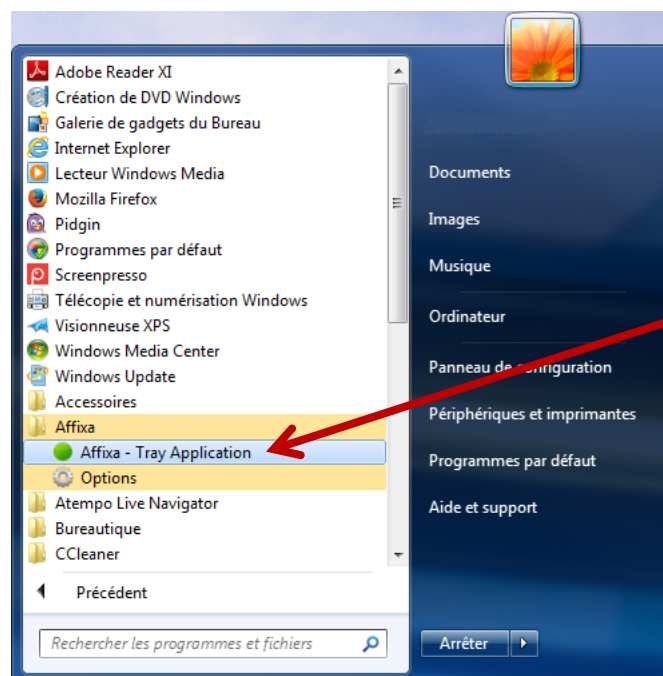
Adobe Reader XI
Création de DVD Windows
Galerie de gadgets du Bureau
Internet Explorer
Lecteur Windows Media
Mozilla Firefox
Pidgin
Programmes par défaut
Screenpresso
Télécopie et numérisation Windows
Visionneuse XPS
Windows Media Center
Windows Update
Accessoires
Affixa
Affixa - Tray Application
Options
Atempo Live Navigator
Bureautique
CCleaner

Précédent

Rechercher les programmes et fichiers

Documents
Images
Musique
Ordinateur
Panneau de configuration
Périphériques et imprimantes
Programmes par défaut
Aide et support

Arrêter